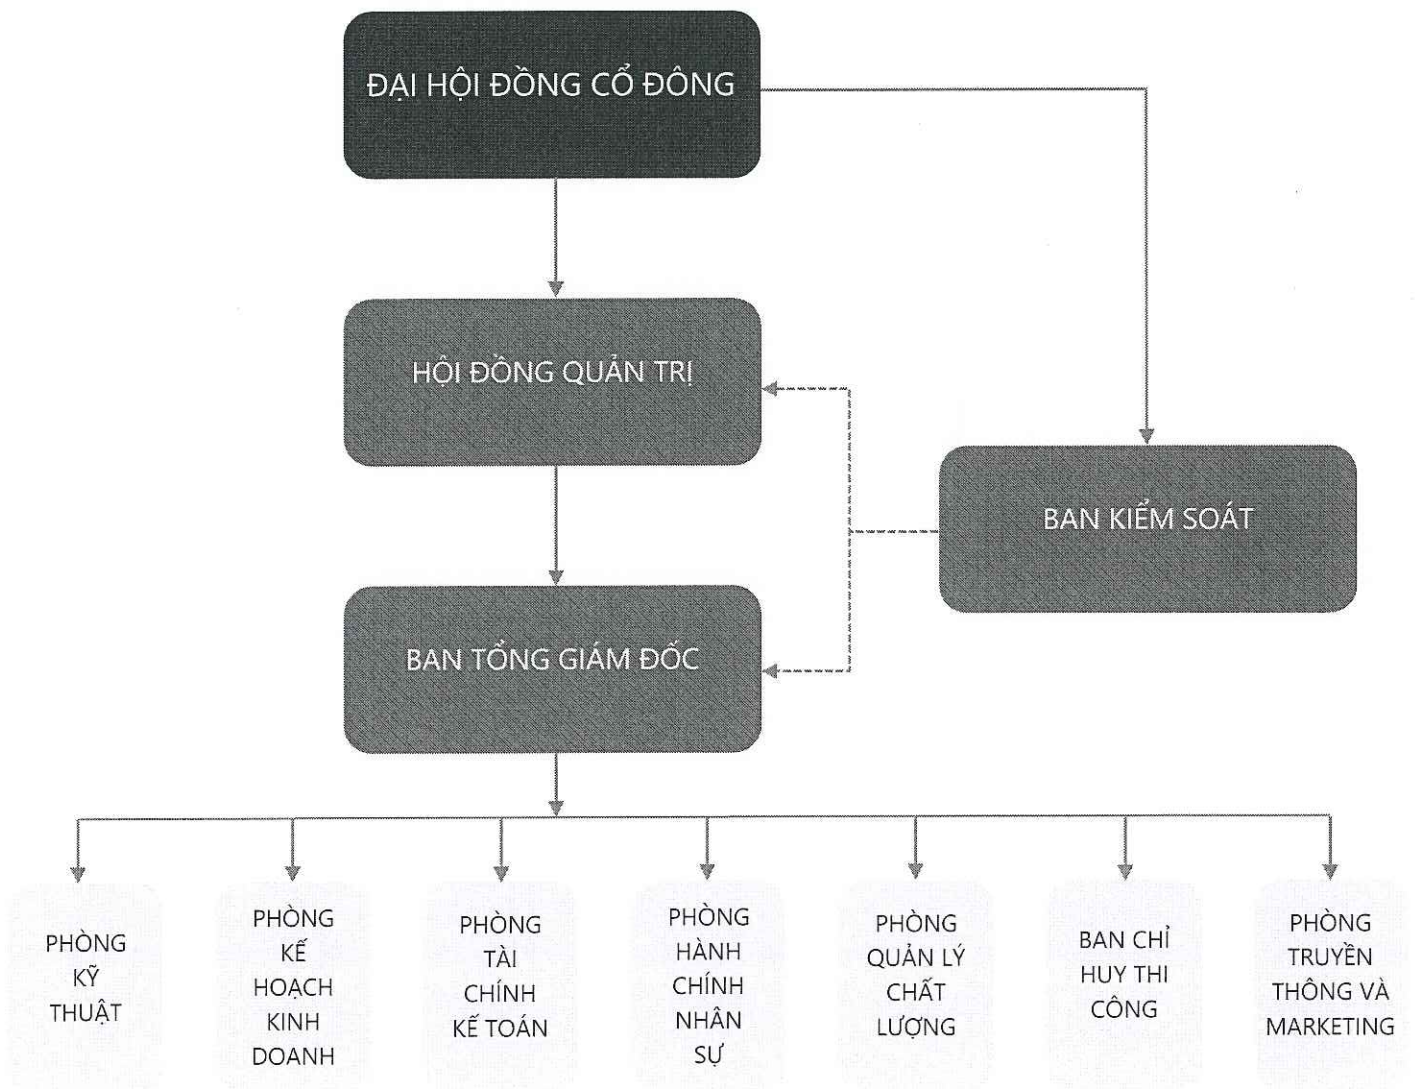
ĐẠI HỘI ĐỒNG CỔ ĐÔNG

HỘI ĐỒNG QUẢN TRỊ

BAN KIỂM SOÁT

BAN TỔNG GIÁM ĐỐC

PHÒNG KỸ THUẬT

PHÒNG KẾ HOẠCH KINH DOANH

PHÒNG TÀI CHÍNH KẾ TOÁN

PHÒNG HÀNH CHÍNH NHÂN SỰ

PHÒNG QUẢN LÝ CHẤT LƯỢNG

BAN CHỈ HUY THI CÔNG

PHÒNG TRUYỀN THÔNG VÀ MARKETING